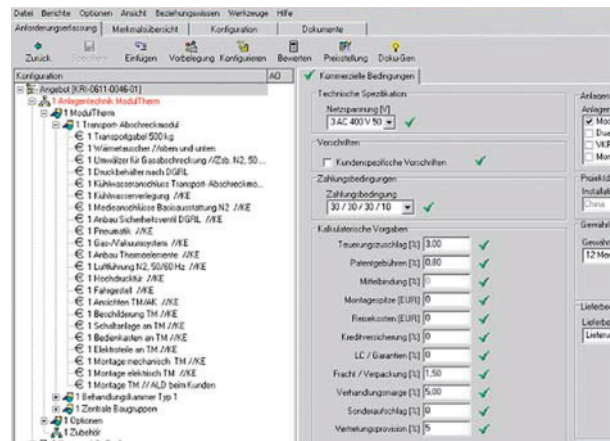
Datei Berichte Optionen Ansicht Beziehungswissen Werkzeuge Hilfe

Anforderungserfassung | Merkmalsübersicht | Konfiguration | Dokumente

Zurück | Speichern | Einfügen | Vorbelegung | Konfigurieren | Bewerten | Preisstellung | Doku-Gen

Konfiguration | AO

Angebot [KRI-0611-0046-01]
1 Anlagentechnik ModulTherm
1 ModulTherm
1 Transport- Abschreckmodul
1 Transportgabel 500 kg
1 Wärmetauscher //oben und unten
1 Umwälzer für Gasabschreckung //Ztb. N2, 50...
1 Druckbehälter nach DGRL
1 Kühlwasseranschluss Transport- Abschreckmo...
1 Kühlwasserverlegung //KE
1 Medienanschlüsse Basisausstattung N2 //KE
1 Anbau Sicherheitsventil DGRL //KE
1 Pneumatik //KE
1 Gas-/Vakuumsystem //KE
1 Anbau Thermoelemente //KE
1 Luftführung N2, 50/60 Hz //KE
1 Hochdruckfilter //KE
1 Fahrgestell //KE
1 Ansichten TM/AK //KE
1 Beschilderung TM //KE
1 Schaltanlage an TM //KE
1 Bedienkasten an TM //KE
1 Elektroteile an TM //KE
1 Montage mechanisch TM //KE
1 Montage elektrisch TM //KE
1 Montage TM //ALD beim Kunden
1 Behandlungskammer Typ 1
1 Zentrale Baugruppen
1 Optionen
1 Zubehör

Kommerzielle Bedingungen

Technische Spezifikation
Netzspannung [V]
3 AC 400 V 50

Vorschriften
Kundenspezifische Vorschriften

Zahlungsbedingungen
Zahlungsbedingung
30 / 30 / 30 / 10

Kalkulatorische Vorgaben
Teuerungszuschlag [%] 3.00
Patentgebühren [%] 0.80
Mittelbindung [%] 0
Montagespitze [EUR] 0
Reisekosten [EUR] 0
Kreditversicherung [%] 0
LC / Garantien [%] 0
Fracht / Verpackung [%] 1.50
Verhandlungsmarge [%] 5.00
Sonderaufschlag [%] 0
Vertretungsprovision [%] 5

Anlagen
Anlagen
Mod
Due
VKP
Mon

Projekt
Installat
China

Gewähr
Gewähr
12 Mo

Lieferbe
Lieferbe
Lieferun